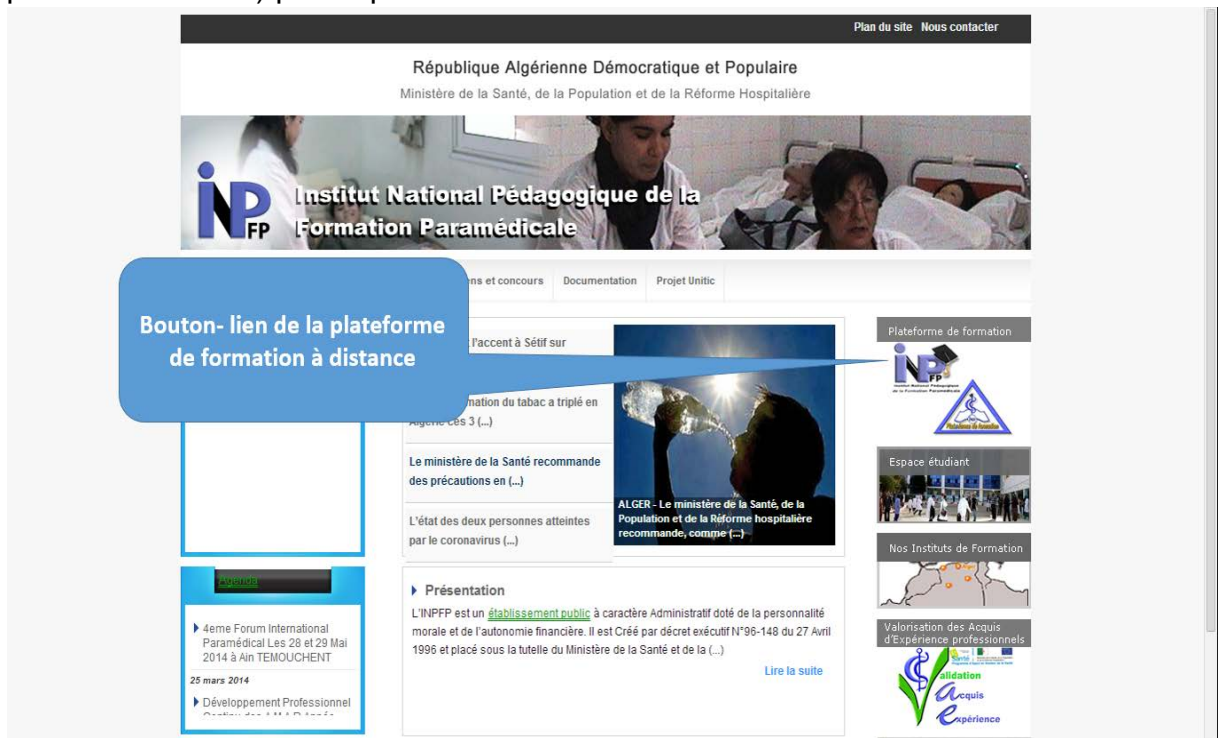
Plan du site Nous contacter

République Algérienne Démocratique et Populaire

Ministère de la Santé, de la Population et de la Réforme Hospitalière

INPFP

Institut National Pédagogique de la Formation Paramédicale

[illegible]ns et concours Documentation Projet Unitic

Bouton- lien de la plateforme de formation à distance

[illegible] l'accent à Sétif sur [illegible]

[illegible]mation du tabac a triplé en Algérie ces 3 (...)

Le ministère de la Santé recommande des précautions en (...)

L'état des deux personnes atteintes par le coronavirus (...)

ALGER - Le ministère de la Santé, de la Population et de la Réforme hospitalière recommande, comme (...)

Plateforme de formation

Espace étudiant

Nos Instituts de Formation

Valorisation des Acquis d'Expérience professionnels

Validation Acquis Expérience

Agenda

4eme Forum International Paramédical Les 28 et 29 Mai 2014 à Ain TEMOUCHENT

25 mars 2014

Développement Professionnel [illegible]

Présentation

L'INPFP est un établissement public à caractère Administratif doté de la personnalité morale et de l'autonomie financière. Il est Créé par décret exécutif N°96-148 du 27 Avril 1996 et placé sous la tutelle du Ministère de la Santé et de la (...)

Lire la suite